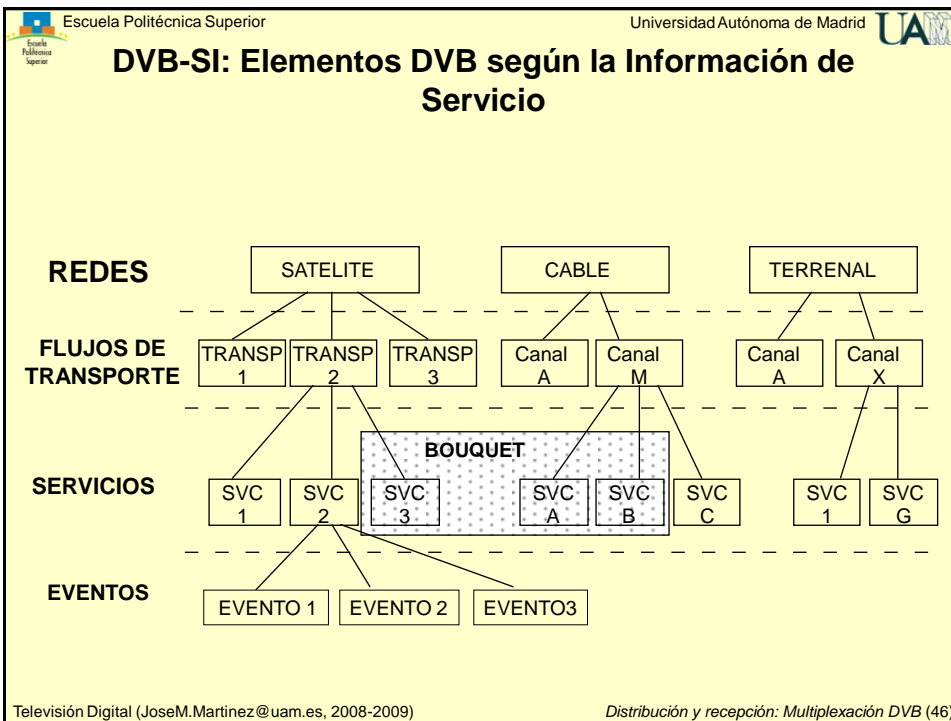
Escuela Politécnica Superior

Universidad Autónoma de Madrid

Escuela Politécnica Superior

UAM

DVB-SI: Elementos DVB según la Información de Servicio

REDES

SATELITE

CABLE

TERRENAL

FLUJOS DE TRANSPORTE

TRANSP 1

TRANSP 2

TRANSP 3

Canal A

Canal M

Canal A

Canal X

BOUQUET

SERVICIOS

SVC 1

SVC 2

SVC 3

SVC A

SVC B

SVC C

SVC 1

SVC G

EVENTOS

EVENTO 1

EVENTO 2

EVENTO3

Televisión Digital (JoseM.Martinez@uam.es, 2008-2009)

Distribución y recepción: Multiplexación DVB (46)